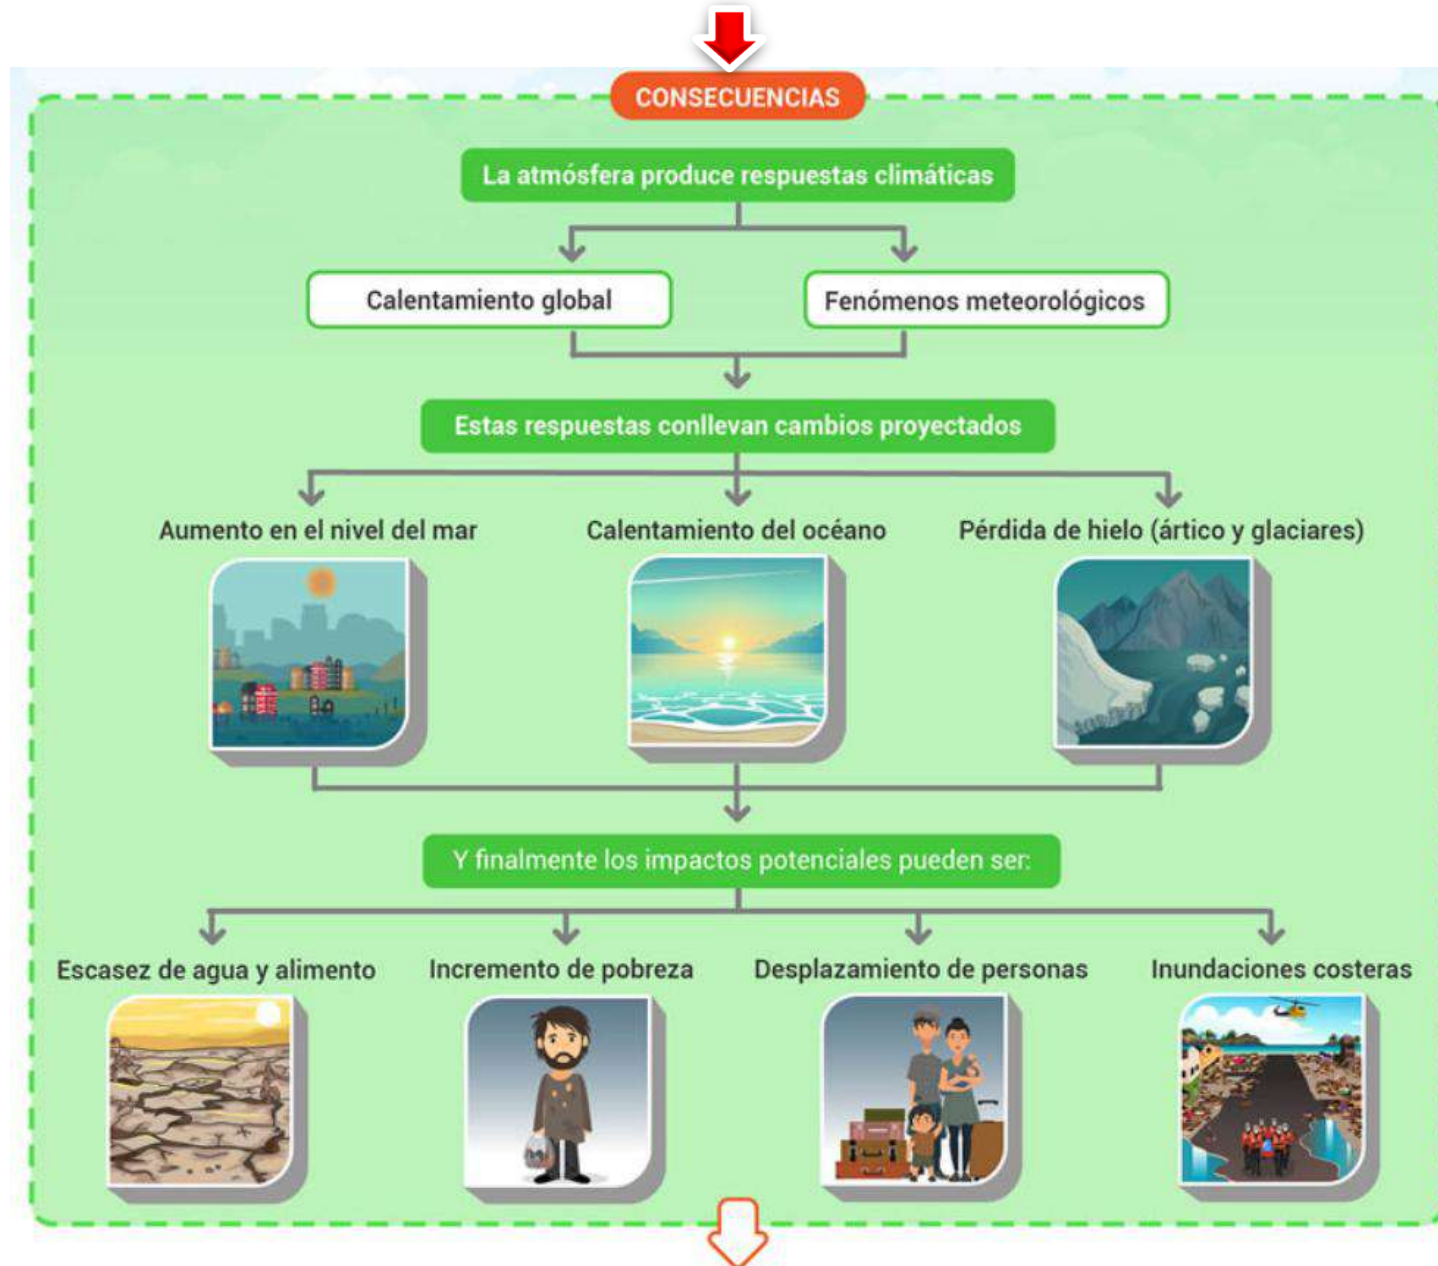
CONSECUENCIAS

La atmósfera produce respuestas climáticas

Calentamiento global

Fenómenos meteorológicos

Estas respuestas conllevan cambios proyectados

Aumento en el nivel del mar

Calentamiento del océano

Pérdida de hielo (ártico y glaciares)

Y finalmente los impactos potenciales pueden ser:

Escasez de agua y alimento

Incremento de pobreza

Desplazamiento de personas

Inundaciones costeras